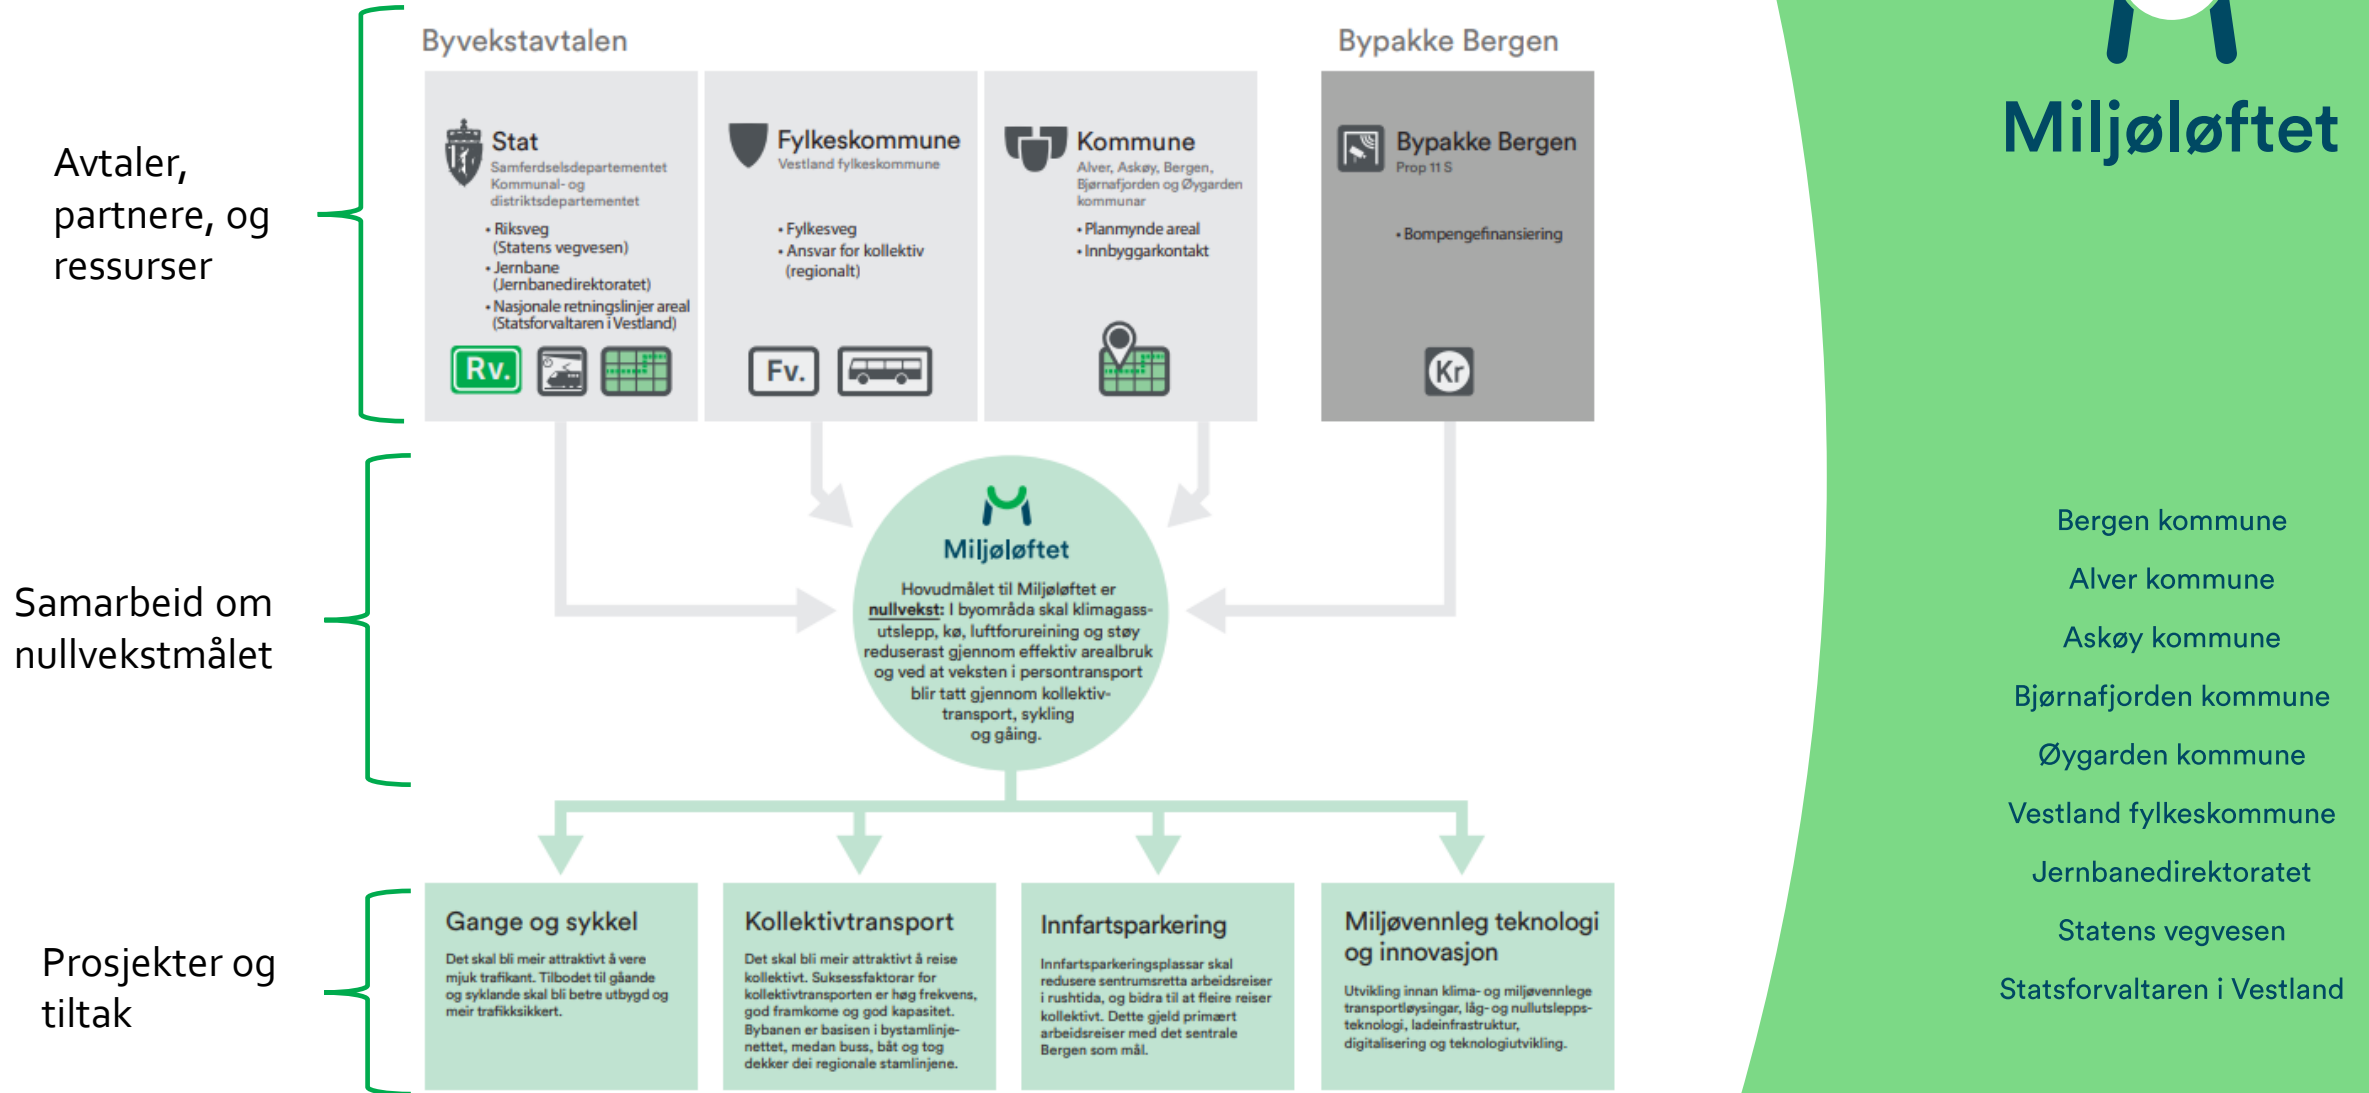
Avtaler, partnere, og ressurser

Samarbeid om nullvekstmålet

Prosjekter og tiltak

Byvekstavtalen

Bypakke Bergen

Stat
Samferdselsdepartementet
Kommunal- og distriktsdepartementet
• Riksveg (Statens vegvesen)
• Jernbane (Jernbanedirektoratet)
• Nasjonale retningslinjer areal (Statsforvaltaren i Vestland)

Rv.

Fylkeskommune
Vestland fylkeskommune
• Fylkesveg
• Ansvar for kollektiv (regionalt)

Fv.

Kommune
Alver, Askøy, Bergen, Bjørnafjorden og Øygarden kommunar
• Planmynde areal
• Innbyggarkontakt

Bypakke Bergen
Prop 11 S
• Bompengefinansiering

Kr

Miljøløftet
Hovudmålet til Miljøløftet er nullvekst: I byområda skal klimagassutslepp, kø, luftforureining og støy reduserast gjennom effektiv arealbruk og ved at veksten i persontransport blir tatt gjennom kollektivtransport, sykling og gåing.

Gange og sykkel
Det skal bli meir attraktivt å vere mjuk trafikant. Tilbodet til gåande og syklande skal bli betre utbygd og meir trafikksikkert.

Kollektivtransport
Det skal bli meir attraktivt å reise kollektivt. Suksessfaktorar for kollektivtransporten er høg frekvens, god framkome og god kapasitet. Bybanen er basisen i bystamlinjenettet, medan buss, båt og tog dekker dei regionale stamlinjene.

Innfartsparkering
Innfartsparkeringsplassar skal redusere sentrumsretta arbeidsreiser i rushtida, og bidra til at fleire reiser kollektivt. Dette gjeld primært arbeidsreiser med det sentrale Bergen som mål.

Miljøvennleg teknologi og innovasjon
Utvikling innan klima- og miljøvennlege transportløysingar, låg- og nullutsleppsteknologi, ladeinfrastruktur, digitalisering og teknologiutvikling.

Miljøløftet

Bergen kommune
Alver kommune
Askøy kommune
Bjørnafjorden kommune
Øygarden kommune
Vestland fylkeskommune
Jernbanedirektoratet
Statens vegvesen
Statsforvaltaren i Vestland